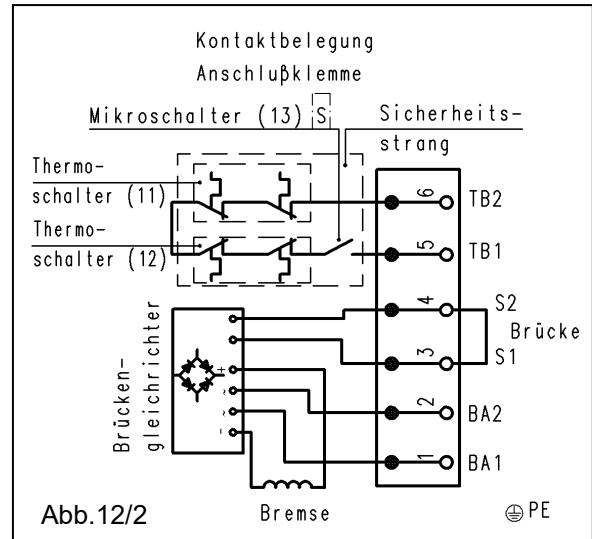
Kontaktbelegung
Anschlußklemme

Mikroschalter (13) S

Sicherheitsstrang

Thermoschalter (11)

Thermoschalter (12)

6 TB2
5 TB1
4 S2
Brücke
3 S1
2 BA2
1 BA1

Brückengleichrichter

+
~
~
-

Abb.12/2

Bremse

PE